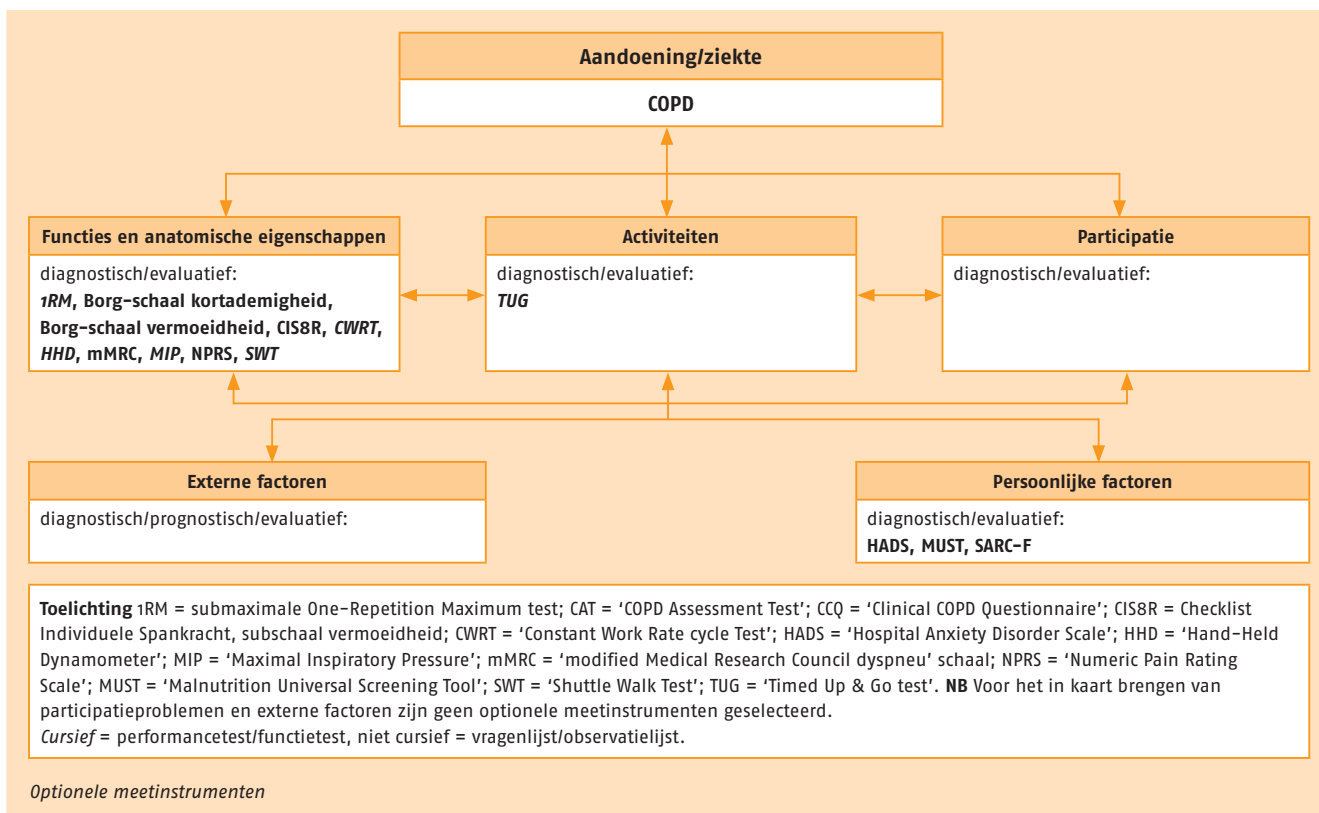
**Aandoening/ziekte**

**COPD**

**Functies en anatomische eigenschappen**

diagnostisch/evaluatief:
***1RM*, Borg-schaal kortademigheid, Borg-schaal vermoeidheid, CIS8R, *CWRT*, *HHD*, mMRC, *MIP*, NPRS, *SWT***

**Activiteiten**

diagnostisch/evaluatief:
***TUG***

**Participatie**

diagnostisch/evaluatief:

**Externe factoren**

diagnostisch/prognostisch/evaluatief:

**Persoonlijke factoren**

diagnostisch/evaluatief:
**HADS, MUST, SARC-F**

**Toelichting** 1RM = submaximale One-Repetition Maximum test; CAT = 'COPD Assessment Test'; CCQ = 'Clinical COPD Questionnaire'; CIS8R = Checklist Individuele Spankracht, subschaal vermoeidheid; CWRT = 'Constant Work Rate cycle Test'; HADS = 'Hospital Anxiety Disorder Scale'; HHD = 'Hand-Held Dynamometer'; MIP = 'Maximal Inspiratory Pressure'; mMRC = 'modified Medical Research Council dyspneu' schaal; NPRS = 'Numeric Pain Rating Scale'; MUST = 'Malnutrition Universal Screening Tool'; SWT = 'Shuttle Walk Test'; TUG = 'Timed Up & Go test'. **NB** Voor het in kaart brengen van participatieproblemen en externe factoren zijn geen optionele meetinstrumenten geselecteerd.
*Cursief* = performancetest/functietest, niet cursief = vragenlijst/observatielijst.

*Optionele meetinstrumenten*